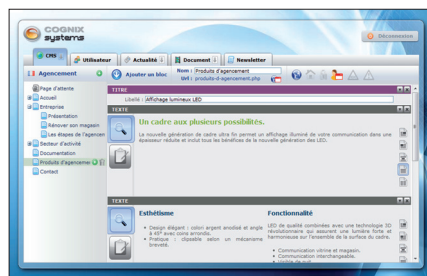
COGNIX systems

Déconnexion

CMS | Utilisateur | Actualité | Document | Newsletter

Agencement

Ajouter un bloc

Nom : Produits d'agencement
Url : produits-d-agencement.php

Page d'attente
Accueil
Entreprise
Présentation
Rénover son magasin
Les étapes de l'agencen
Secteur d'activité
Documentation
Produits d'agenceme
Contact

TITRE
Libellé : Affichage lumineux LED

TEXTE

Un cadre aux plusieurs possibilités.

Le nouvelle génération de cadre ultra fin permet un affichage illuminé de votre communication dans une épaisseur réduite et inclut tous les bénéfices de la nouvelle génération des LED.

TEXTE

Esthétisme

• Design élégant : coloris argent anodisé et angle à 45° avec coins arrondis.
• Pratique : clipsable selon un mécanisme breveté.

Fonctionnalité

LED de qualité combinées avec une technologie 3D révolutionnaire qui assurent une lumière forte et harmonieuse sur l'ensemble de la surface du cadre.

• Communication vitrine et magasin.
• Communication interchangeable.
• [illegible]